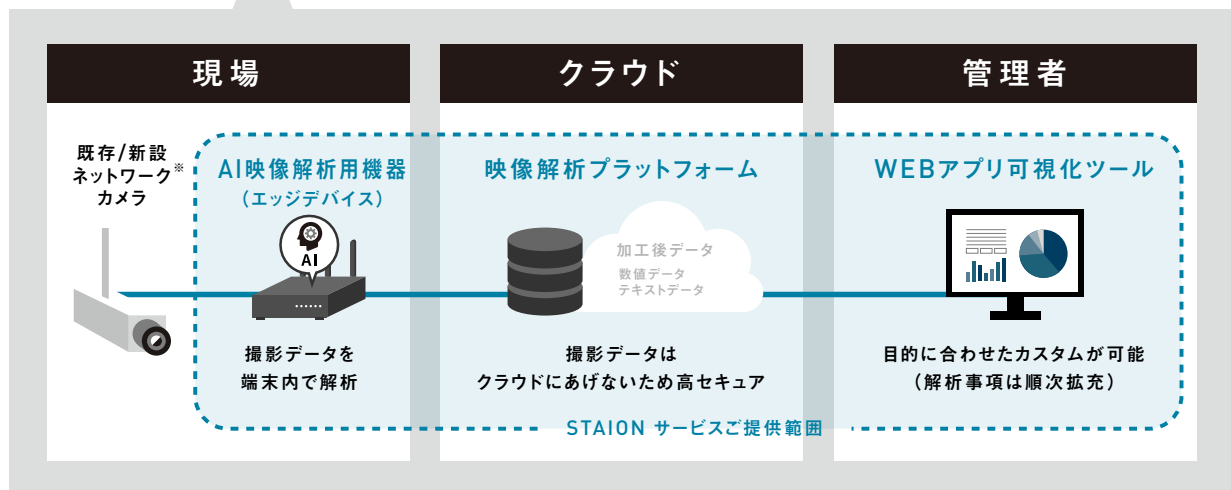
現場

クラウド

管理者

既存/新設ネットワーク※カメラ

AI映像解析用機器
（エッジデバイス）

AI

撮影データを
端末内で解析

映像解析プラットフォーム

加工後データ
数値データ
テキストデータ

撮影データは
クラウドにあげないため高セキュア

WEBアプリ可視化ツール

目的に合わせたカスタムが可能
（解析事項は順次拡充）

STAION サービスご提供範囲